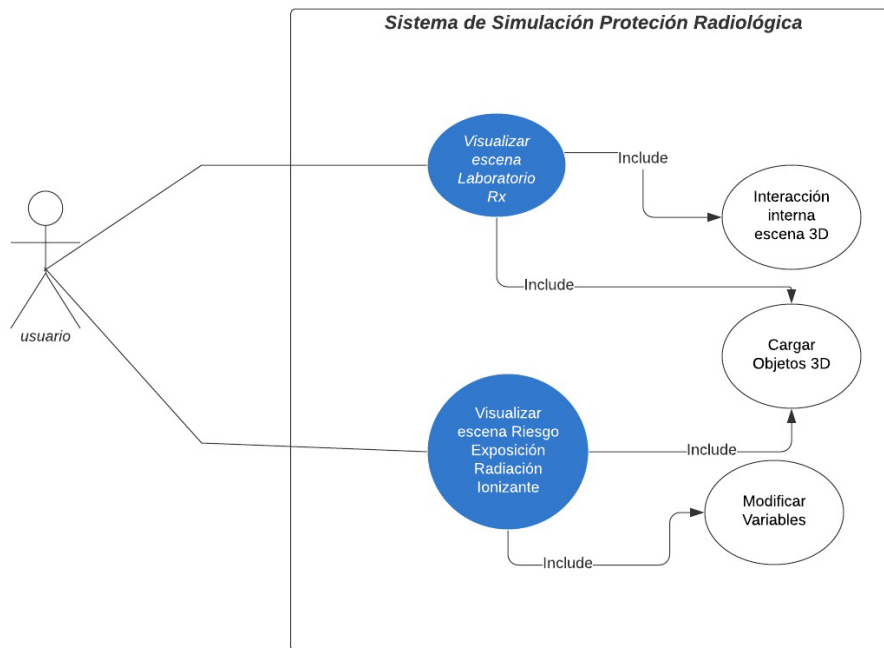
Sistema de Simulación Protección Radiológica

usuario

Visualizar escena Laboratorio Rx

Include

Interacción interna escena 3D

Include

Cargar Objetos 3D

Visualizar escena Riesgo Exposición Radiación Ionizante

Include

Modificar Variables

Include